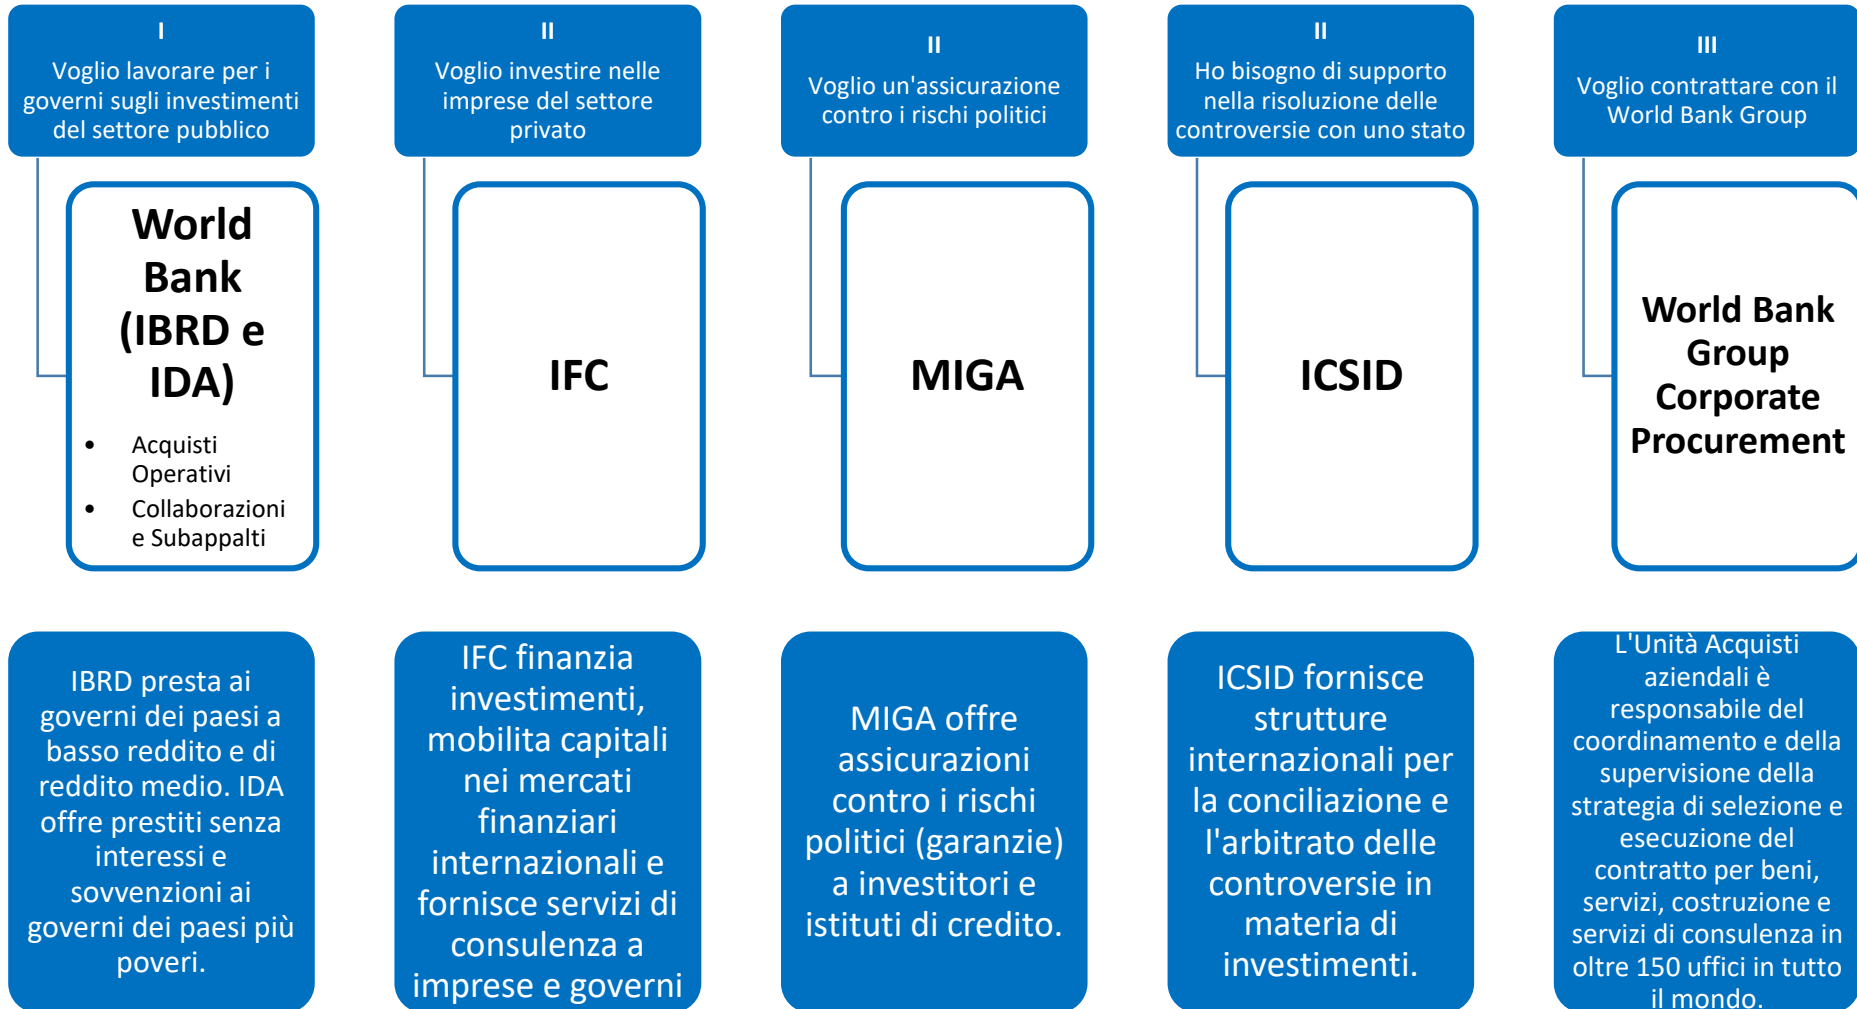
I
Voglio lavorare per i governi sugli investimenti del settore pubblico

World Bank (IBRD e IDA)

- Acquisti Operativi
- Collaborazioni e Subappalti

IBRD presta ai governi dei paesi a basso reddito e di reddito medio. IDA offre prestiti senza interessi e sovvenzioni ai governi dei paesi più poveri.

II
Voglio investire nelle imprese del settore privato

IFC

IFC finanzia investimenti, mobilita capitali nei mercati finanziari internazionali e fornisce servizi di consulenza a imprese e governi

II
Voglio un'assicurazione contro i rischi politici

MIGA

MIGA offre assicurazioni contro i rischi politici (garanzie) a investitori e istituti di credito.

II
Ho bisogno di supporto nella risoluzione delle controversie con uno stato

ICSID

ICSID fornisce strutture internazionali per la conciliazione e l'arbitrato delle controversie in materia di investimenti.

III
Voglio contrattare con il World Bank Group

World Bank Group Corporate Procurement

L'Unità Acquisti aziendali è responsabile del coordinamento e della supervisione della strategia di selezione e esecuzione del contratto per beni, servizi, costruzione e servizi di consulenza in oltre 150 uffici in tutto il mondo.